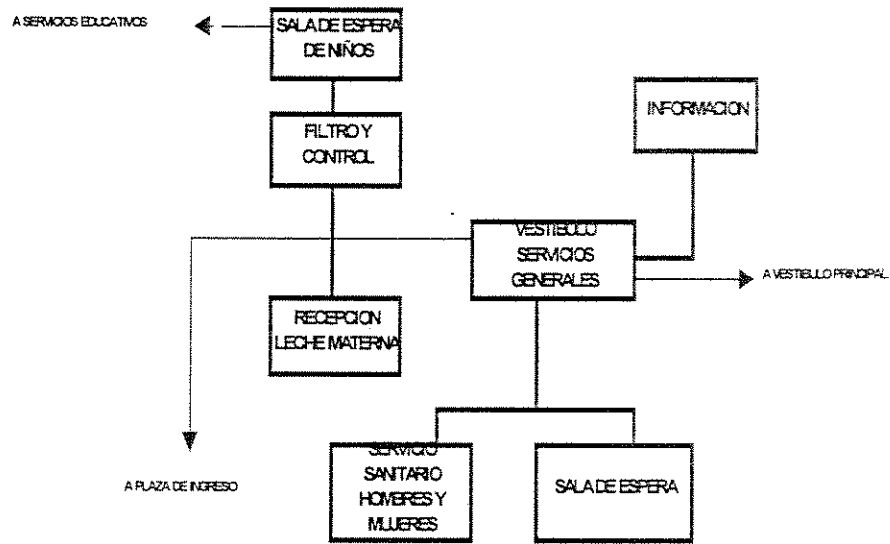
A SERVICIOS EDUCATIVOS

SALA DE ESPERA DE NIÑOS

FILTRO Y CONTROL

INFORMACION

VESTIBULO SERVICIOS GENERALES

A VESTIBULO PRINCIPAL

RECEPCION LECHE MATERNA

A PLAZA DE INGRESO

SERVICIO SANITARIO HOMBRES Y MUJERES

SALA DE ESPERA